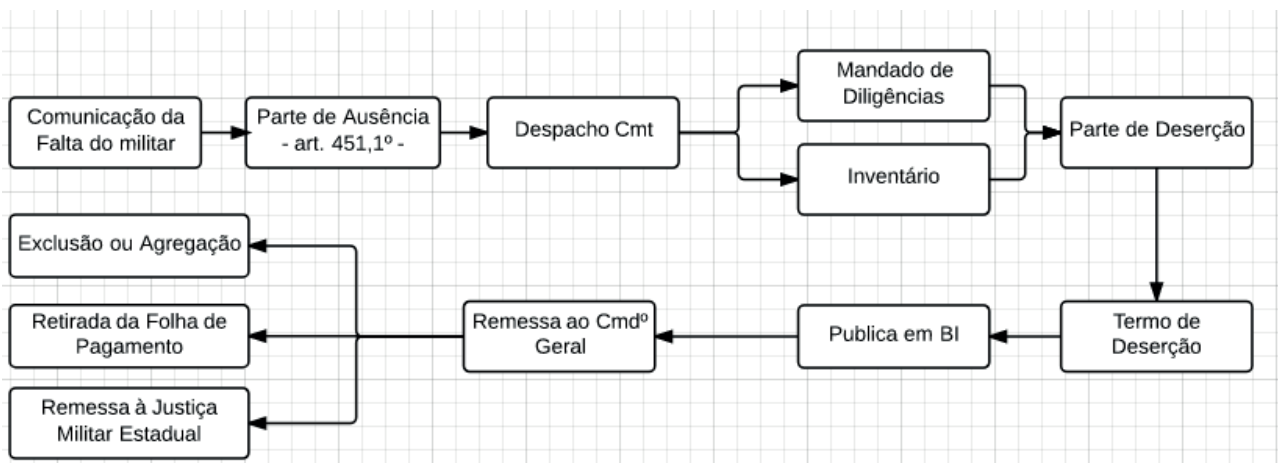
Comunicação da Falta do militar

Parte de Ausência - art. 451,1º -

Despacho Cmt

Mandado de Diligências

Inventário

Parte de Deserção

Termo de Deserção

Publica em BI

Remessa ao Cmdº Geral

Exclusão ou Agregação

Retirada da Folha de Pagamento

Remessa à Justiça Militar Estadual